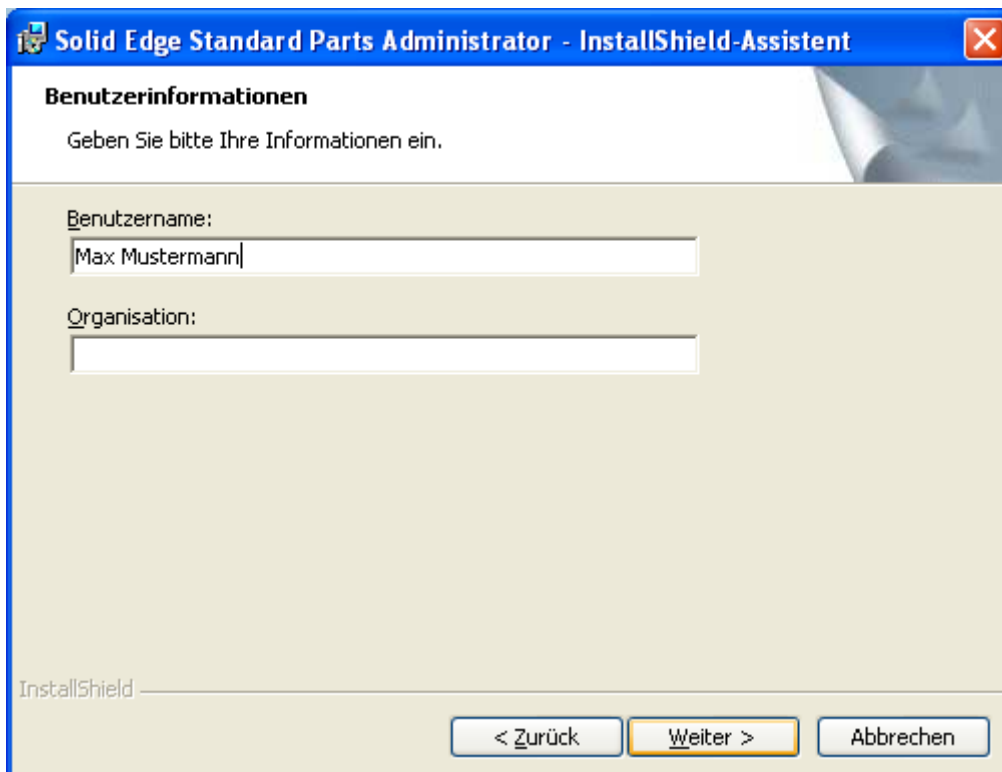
Solid Edge Standard Parts Administrator - InstallShield-Assistent

Benutzerinformationen

Geben Sie bitte Ihre Informationen ein.

Benutzername:

Max Mustermann

Organisation:

InstallShield

< Zurück

Weiter >

Abbrechen